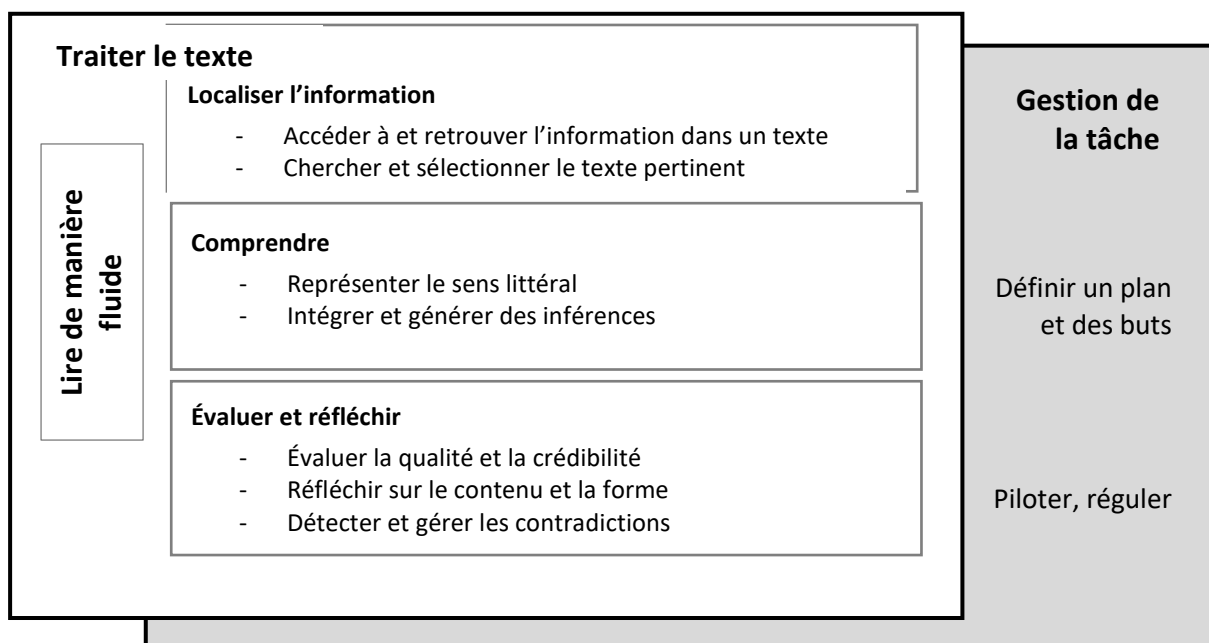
Traiter le texte

Localiser l'information

- Accéder à et retrouver l'information dans un texte
- Chercher et sélectionner le texte pertinent

Lire de manière fluide

Comprendre

- Représenter le sens littéral
- Intégrer et générer des inférences

Évaluer et réfléchir

- Évaluer la qualité et la crédibilité
- Réfléchir sur le contenu et la forme
- Détecter et gérer les contradictions

Gestion de la tâche

Définir un plan et des buts

Piloter, réguler